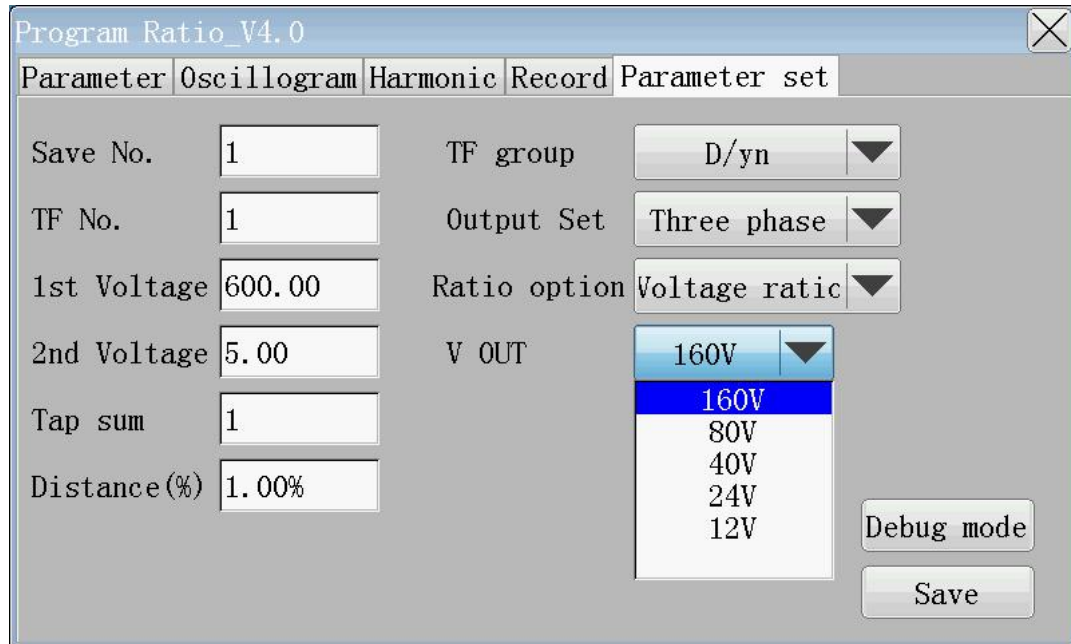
Program Ratio_V4.0

Parameter Oscillogram Harmonic Record Parameter set

Save No. 1
TF No. 1
1st Voltage 600.00
2nd Voltage 5.00
Tap sum 1
Distance(%) 1.00%

TF group D/yn
Output Set Three phase
Ratio option Voltage ratic
V OUT 160V

160V
80V
40V
24V
12V

Debug mode
Save